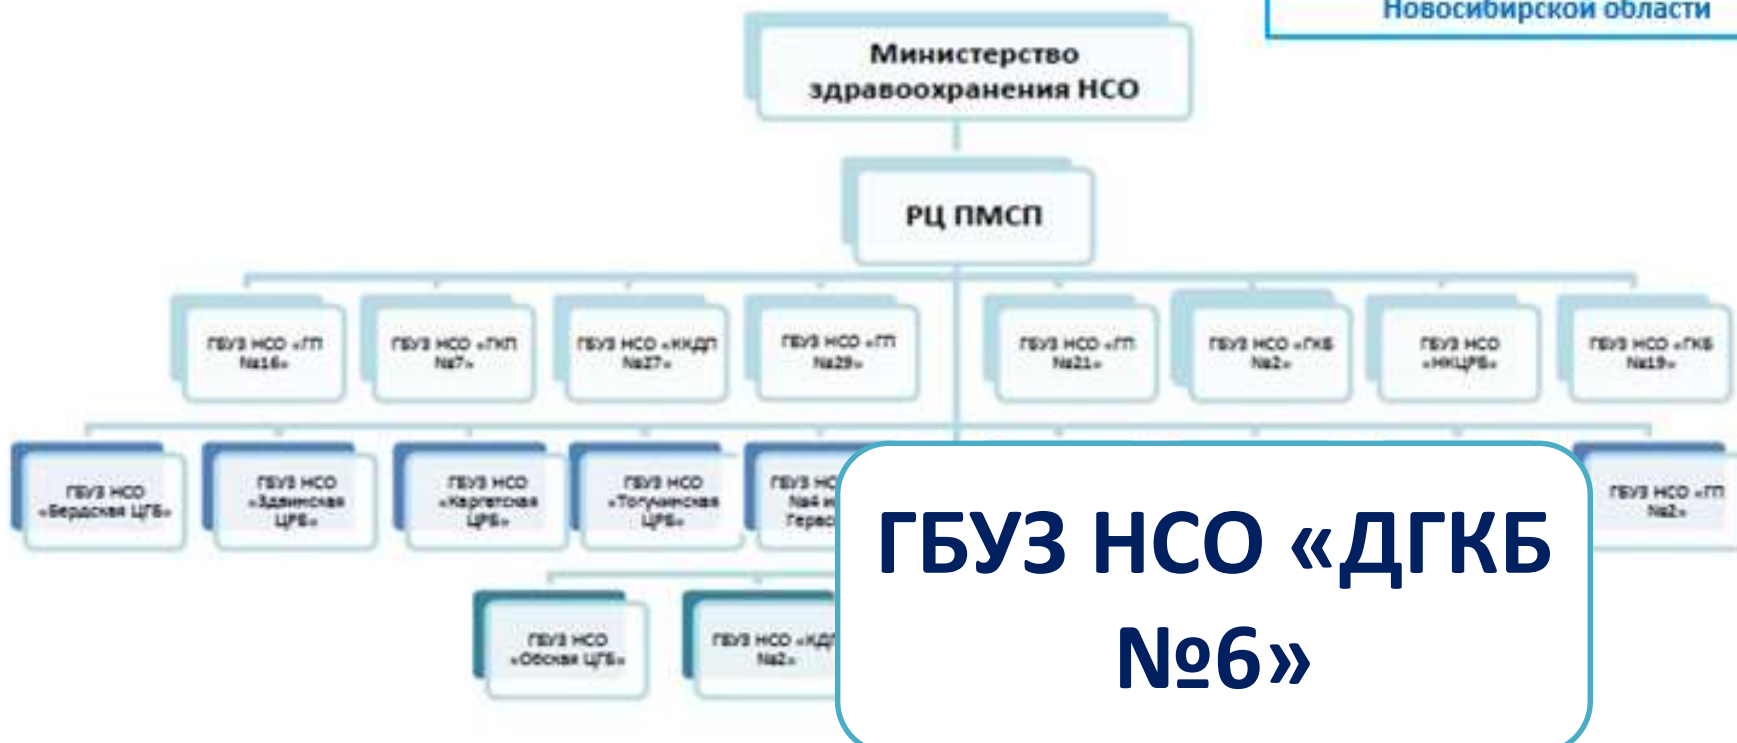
Новосибирской области

Министерство здравоохранения НСО

РЦ ПМСП

ГБУЗ НСО «ГП №16»

ГБУЗ НСО «ГКП №7»

ГБУЗ НСО «ККДП №27»

ГБУЗ НСО «ГП №29»

ГБУЗ НСО «ГП №21»

ГБУЗ НСО «ГКБ №2»

ГБУЗ НСО «НКЦРБ»

ГБУЗ НСО «ГКБ №19»

ГБУЗ НСО «Бердская ЦГБ»

ГБУЗ НСО «Здвинская ЦРБ»

ГБУЗ НСО «Каргатская ЦРБ»

ГБУЗ НСО «Тогучинская ЦРБ»

ГБУЗ НС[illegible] №4 и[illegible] Гераc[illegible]

ГБУЗ НСО «ГП №2»

ГБУЗ НСО «Обская ЦГБ»

ГБУЗ НСО «КД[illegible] №2»

ГБУЗ НСО «ДГКБ №6»